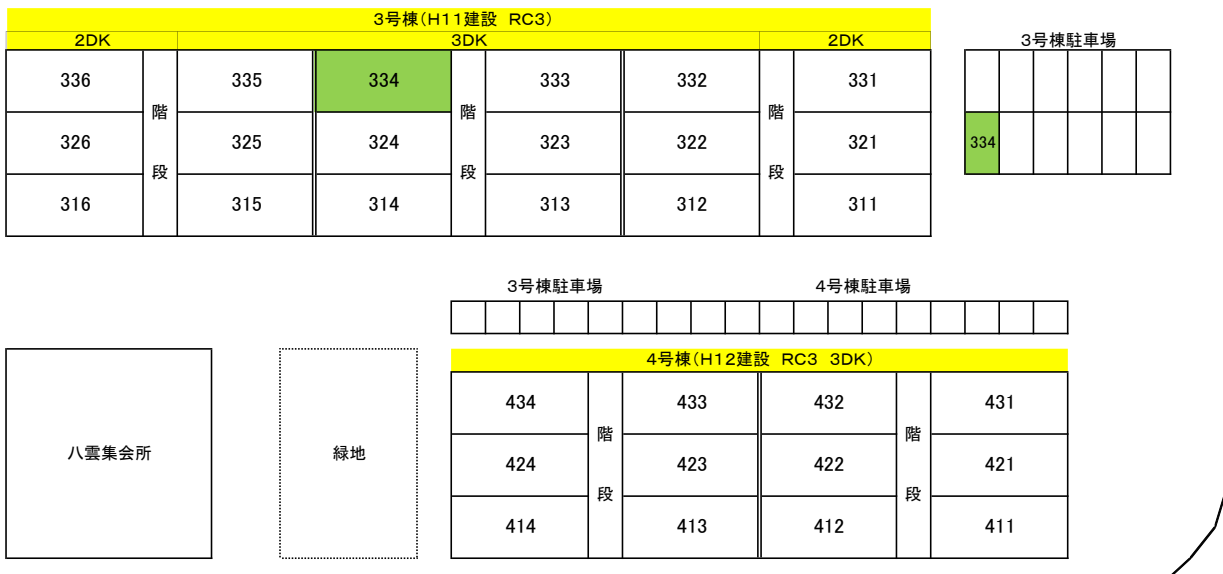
3号棟(H11建設 RC3)

| 2DK | | 3DK | | | | | | 2DK |
|---|---|---|---|---|---|---|---|---|
| 336 | 階段 | 335 | 334 | 階段 | 333 | 332 | 階段 | 331 |
| 326 | | 325 | 324 | | 323 | 322 | | 321 |
| 316 | | 315 | 314 | | 313 | 312 | | 311 |

3号棟駐車場

334

3号棟駐車場　　4号棟駐車場

4号棟(H12建設 RC3 3DK)

| 434 | 階段 | 433 | 432 | 階段 | 431 |
|---|---|---|---|---|---|
| 424 | | 423 | 422 | | 421 |
| 414 | | 413 | 412 | | 411 |

八雲集会所

緑地